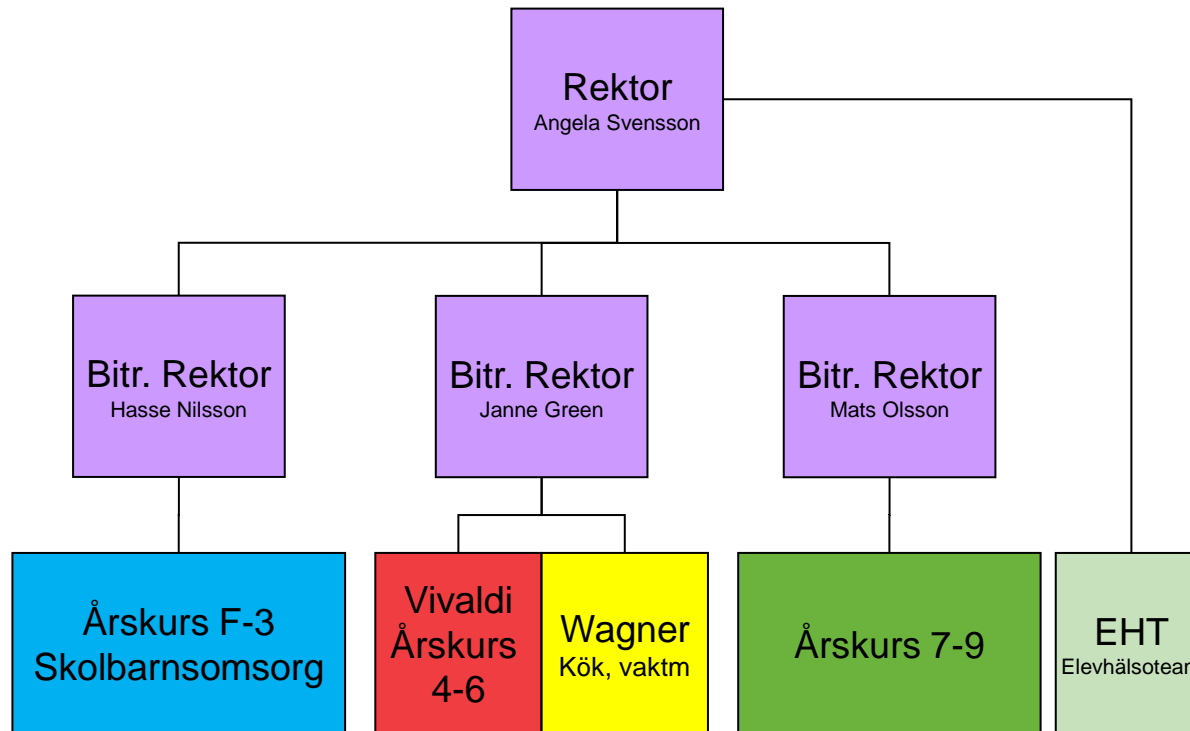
Rektor
Angela Svensson

Bitr. Rektor
Hasse Nilsson

Bitr. Rektor
Janne Green

Bitr. Rektor
Mats Olsson

Årskurs F-3
Skolbarnsomsorg

Vivaldi
Årskurs
4-6

Wagner
Kök, vaktm

Årskurs 7-9

EHT
Elevhälsotea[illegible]